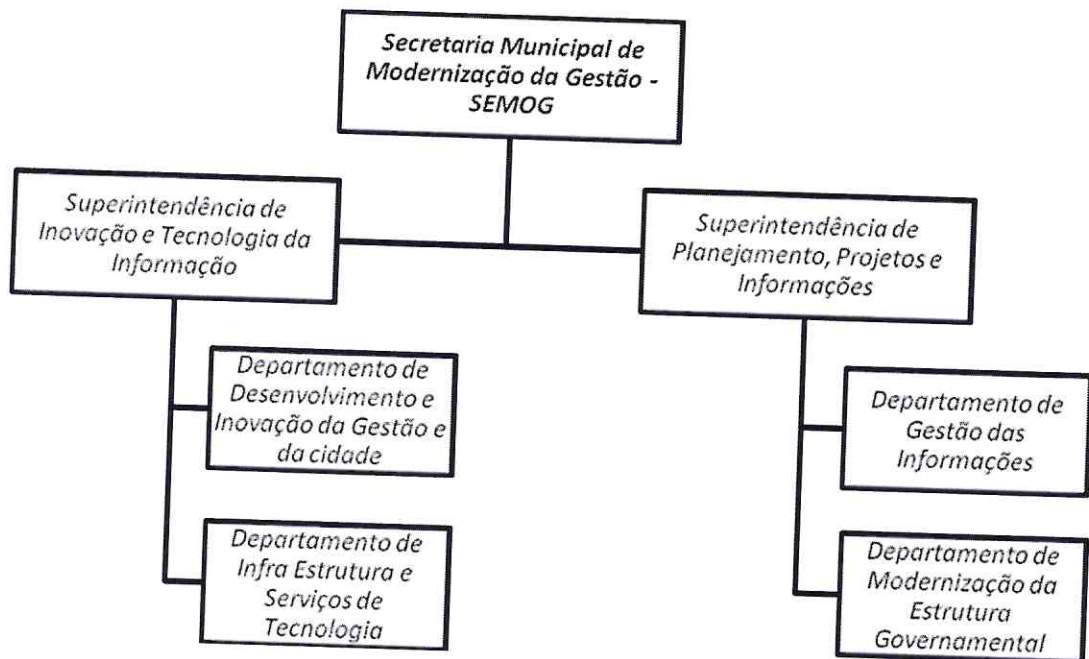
Secretaria Municipal de Modernização da Gestão - SEMOG

Superintendência de Inovação e Tecnologia da Informação

Superintendência de Planejamento, Projetos e Informações

Departamento de Desenvolvimento e Inovação da Gestão e da cidade

Departamento de Infra Estrutura e Serviços de Tecnologia

Departamento de Gestão das Informações

Departamento de Modernização da Estrutura Governamental